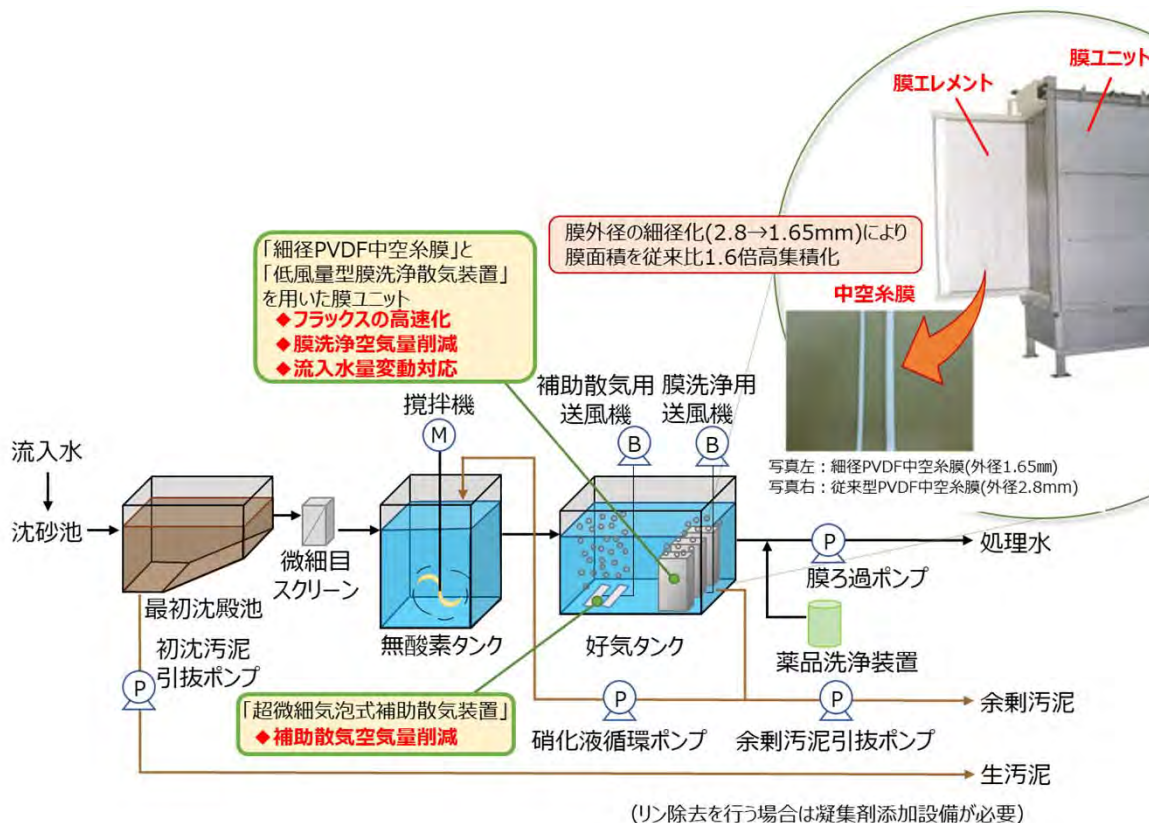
膜エレメント
膜ユニット

膜外径の細径化(2.8→1.65mm)により膜面積を従来比1.6倍高集積化

中空糸膜

写真左：細径PVDF中空糸膜(外径1.65㎜)
写真右：従来型PVDF中空糸膜(外径2.8mm)

「細径PVDF中空糸膜」と「低風量型膜洗浄散気装置」を用いた膜ユニット
◆フラックスの高速化
◆膜洗浄空気量削減
◆流入水量変動対応

攪拌機
M

補助散気用送風機
B

膜洗浄用送風機
B

流入水
沈砂池
最初沈殿池
微細目スクリーン
無酸素タンク
好気タンク
P
処理水
膜ろ過ポンプ
薬品洗浄装置

初沈汚泥引抜ポンプ
P

「超微細気泡式補助散気装置」
◆補助散気空気量削減

P
硝化液循環ポンプ
P
余剰汚泥引抜ポンプ
余剰汚泥
生汚泥

（リン除去を行う場合は凝集剤添加設備が必要）